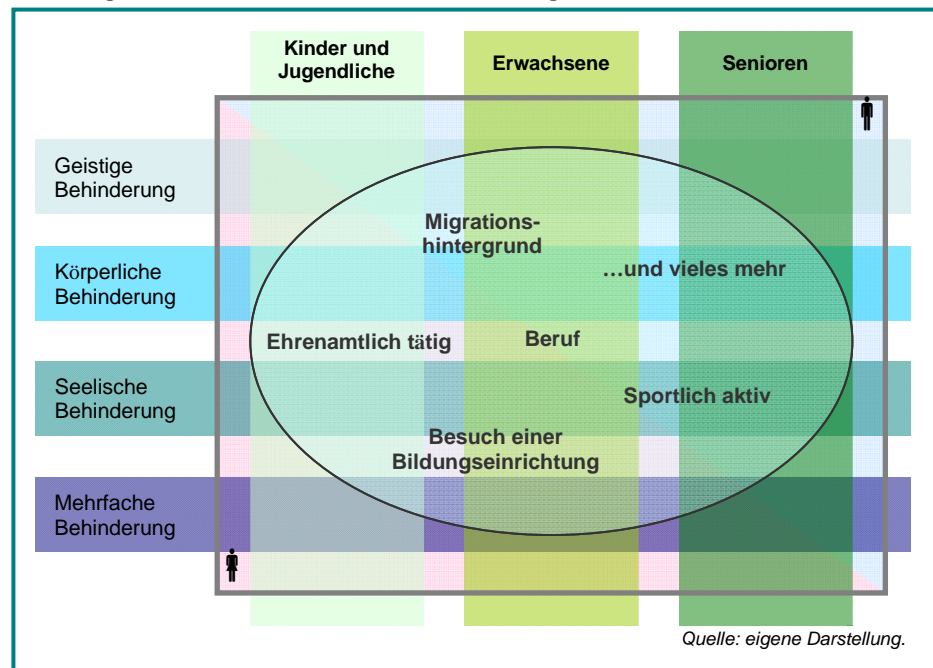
Kinder und Jugendliche

Erwachsene

Senioren

Geistige Behinderung

Körperliche Behinderung

Seelische Behinderung

Mehrfache Behinderung

Migrationshintergrund

…und vieles mehr

Ehrenamtlich tätig

Beruf

Sportlich aktiv

Besuch einer Bildungseinrichtung

Quelle: eigene Darstellung.